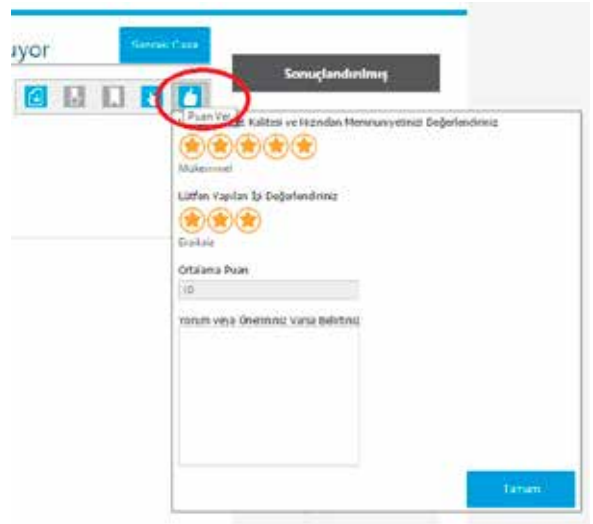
uyor

Servisi Capa

Sonuçlandırılmış

Puan Ver

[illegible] Kalitesi ve Hızından Memnuniyetinizi Değerlendiriniz

Mükemmel

Lütfen Yapılan İşi Değerlendiriniz

Eralale

Ortalama Puan

10

Yorum veya Öneriniz Varsa Belirtiniz

Tamam